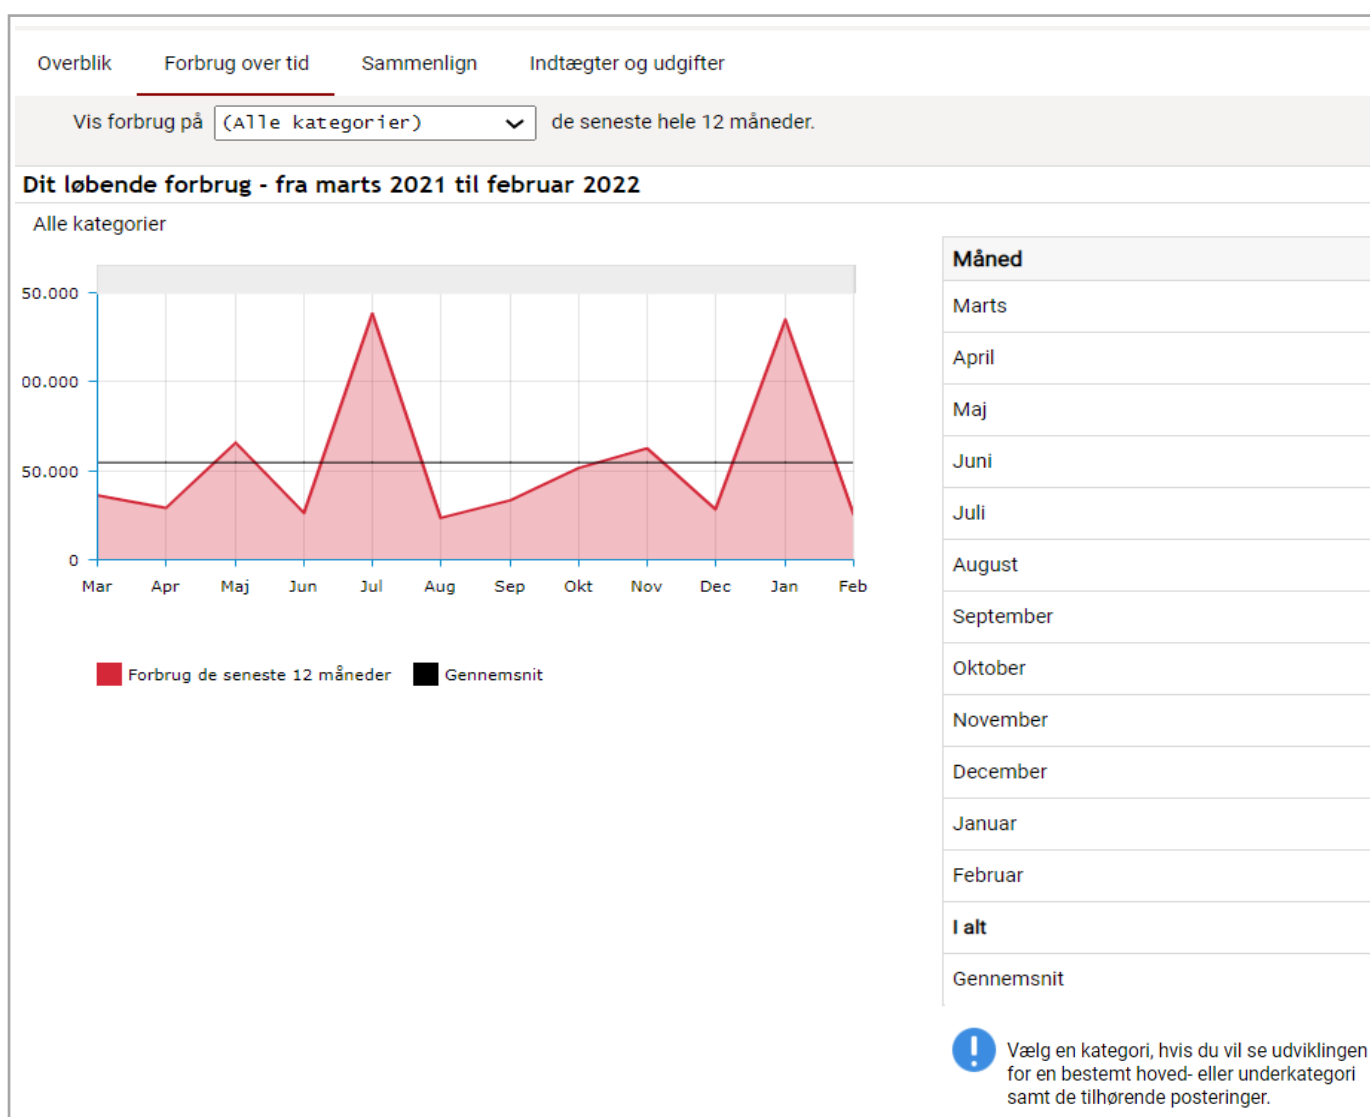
Overblik | Forbrug over tid | Sammenlign | Indtægter og udgifter

Vis forbrug på (Alle kategorier) de seneste hele 12 måneder.

Dit løbende forbrug - fra marts 2021 til februar 2022

Alle kategorier

50.000
00.000
50.000
0

Mar Apr Maj Jun Jul Aug Sep Okt Nov Dec Jan Feb

Forbrug de seneste 12 måneder
Gennemsnit

| Måned |
|---|
| Marts |
| April |
| Maj |
| Juni |
| Juli |
| August |
| September |
| Oktober |
| November |
| December |
| Januar |
| Februar |
| **I alt** |
| Gennemsnit |

Vælg en kategori, hvis du vil se udviklingen for en bestemt hoved- eller underkategori samt de tilhørende posteringer.